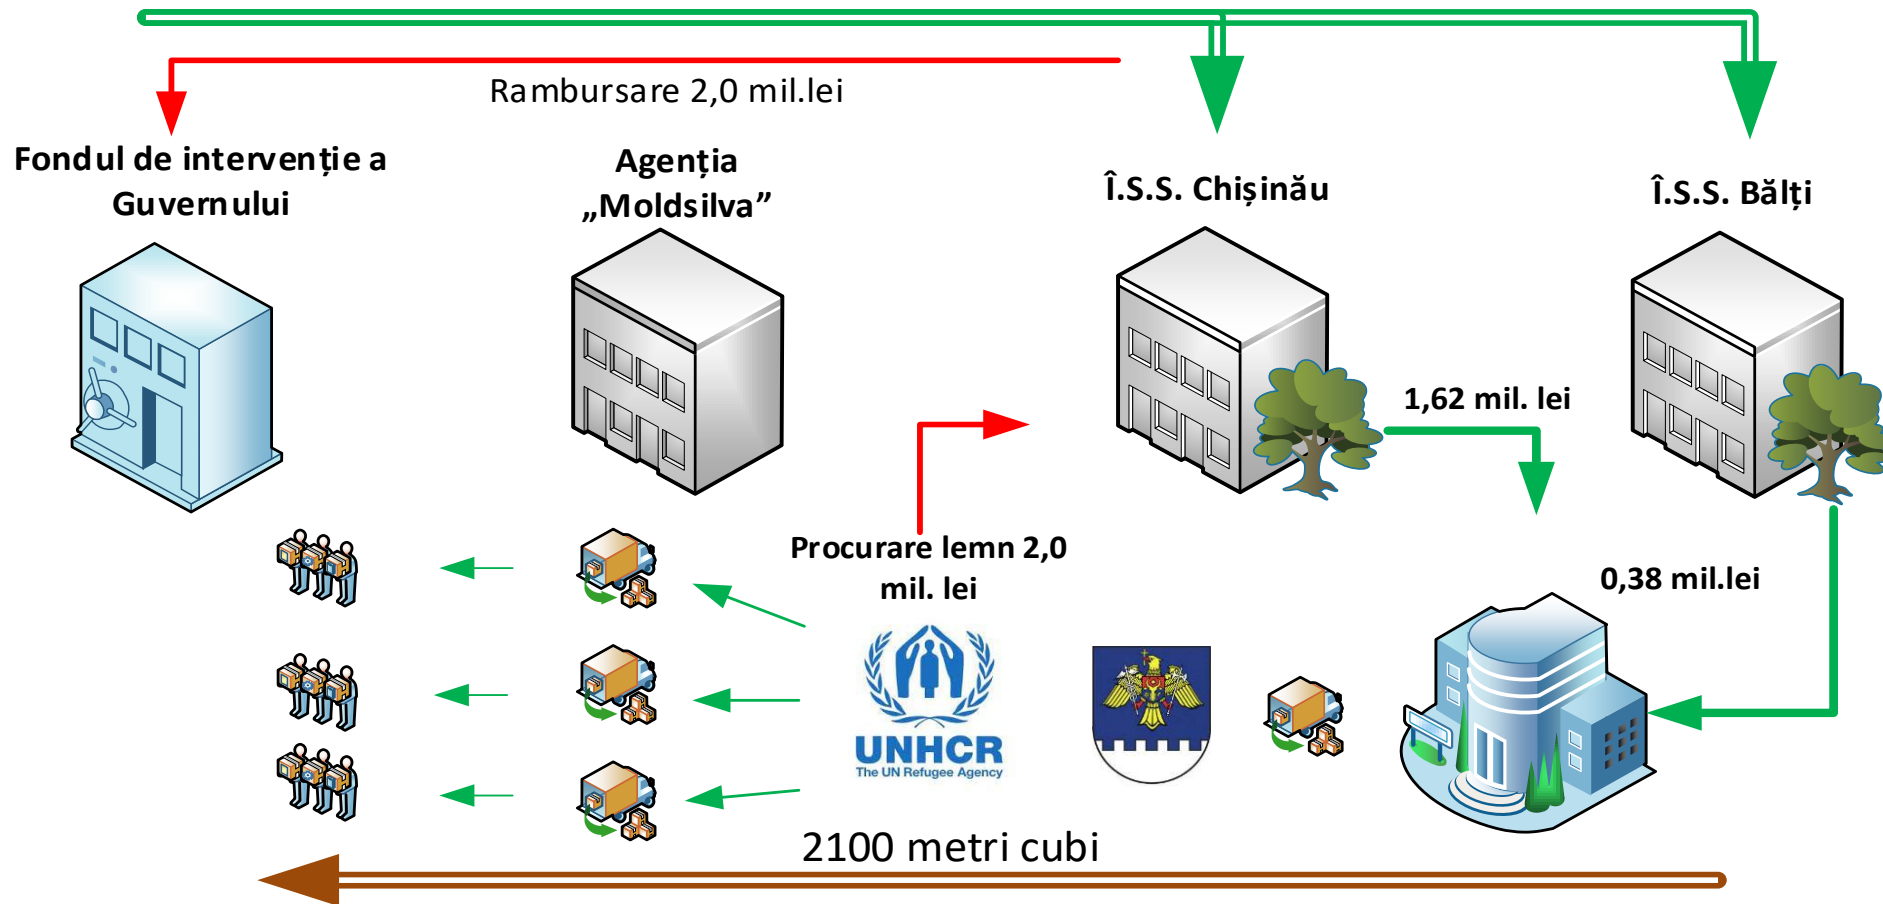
Rambursare 2,0 mil.lei

Fondul de intervenție a Guvernului

Agenția „Moldsilva”

Î.S.S. Chișinău

Î.S.S. Bălți

1,62 mil. lei

Procurare lemn 2,0 mil. lei

0,38 mil.lei

UNHCR
The UN Refugee Agency

2100 metri cubi